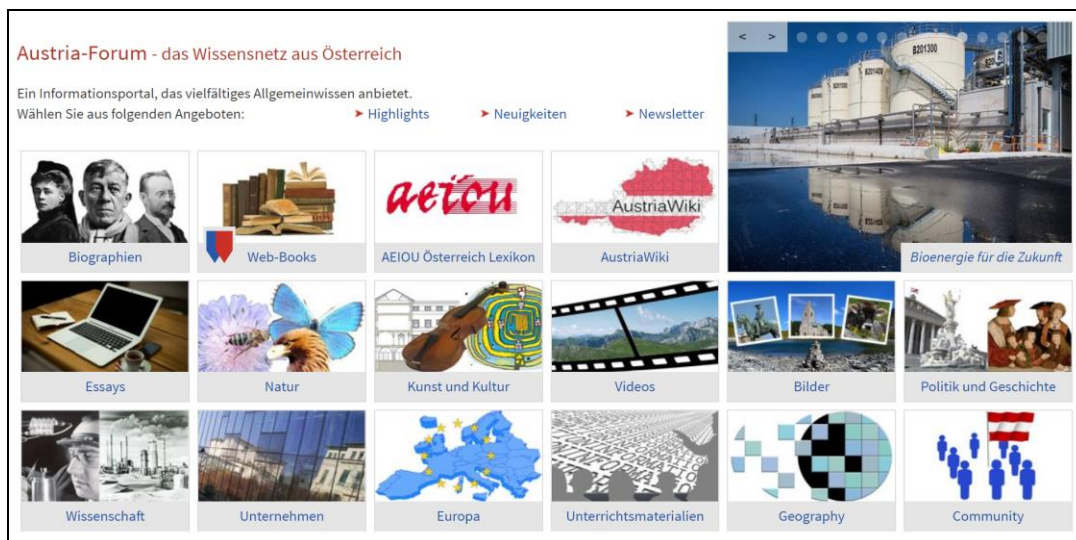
Austria-Forum - das Wissensnetz aus Österreich

Ein Informationsportal, das vielfältiges Allgemeinwissen anbietet.
Wählen Sie aus folgenden Angeboten: ➤ Highlights ➤ Neuigkeiten ➤ Newsletter

< >

B201300

Bioenergie für die Zukunft

Biographien

Web-Books

aeiou

AEIOU Österreich Lexikon

AustriaWiki

AustriaWiki

Essays

Natur

Kunst und Kultur

Videos

Bilder

Politik und Geschichte

Wissenschaft

Unternehmen

Europa

Unterrichtsmaterialien

Geography

Community